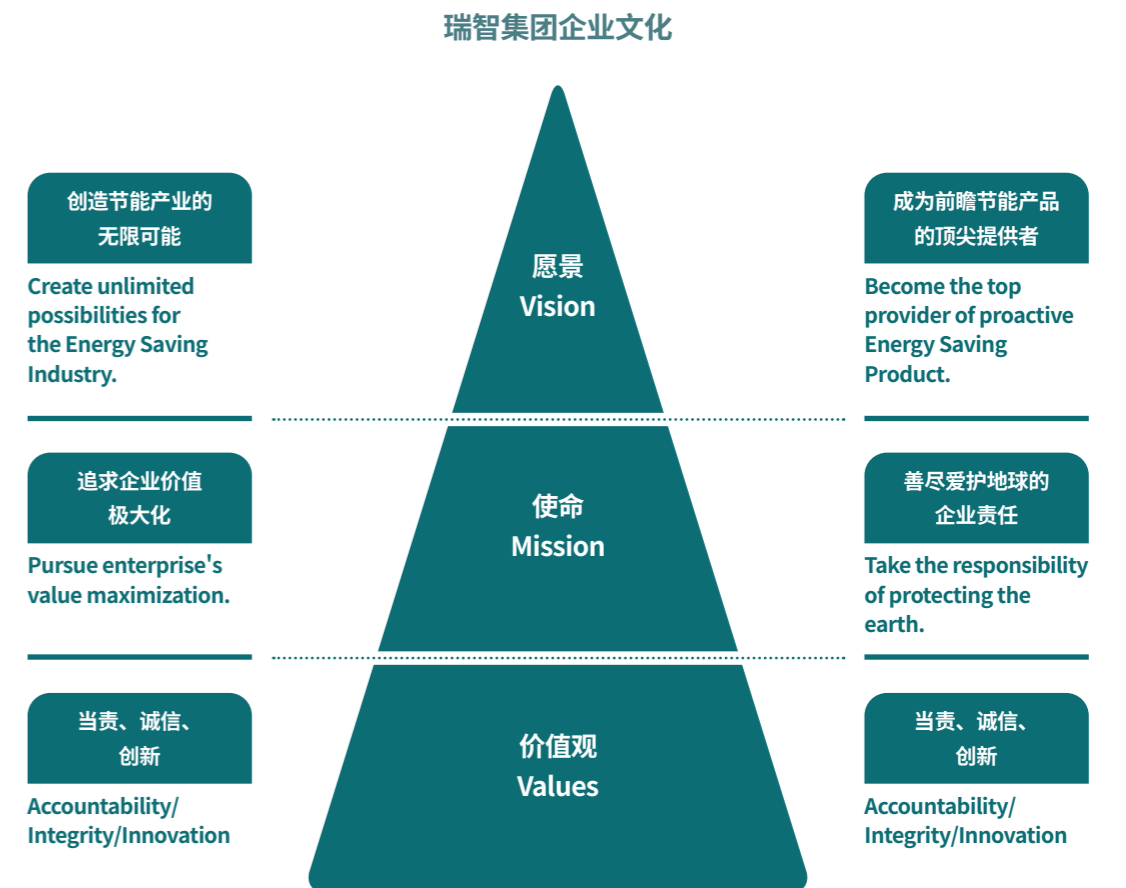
瑞智集团企业文化

创造节能产业的无限可能

Create unlimited possibilities for the Energy Saving Industry.

愿景
Vision

成为前瞻节能产品的顶尖提供者

Become the top provider of proactive Energy Saving Product.

追求企业价值极大化

Pursue enterprise's value maximization.

使命
Mission

善尽爱护地球的企业责任

Take the responsibility of protecting the earth.

当责、诚信、创新

Accountability/ Integrity/Innovation

价值观
Values

当责、诚信、创新

Accountability/ Integrity/Innovation